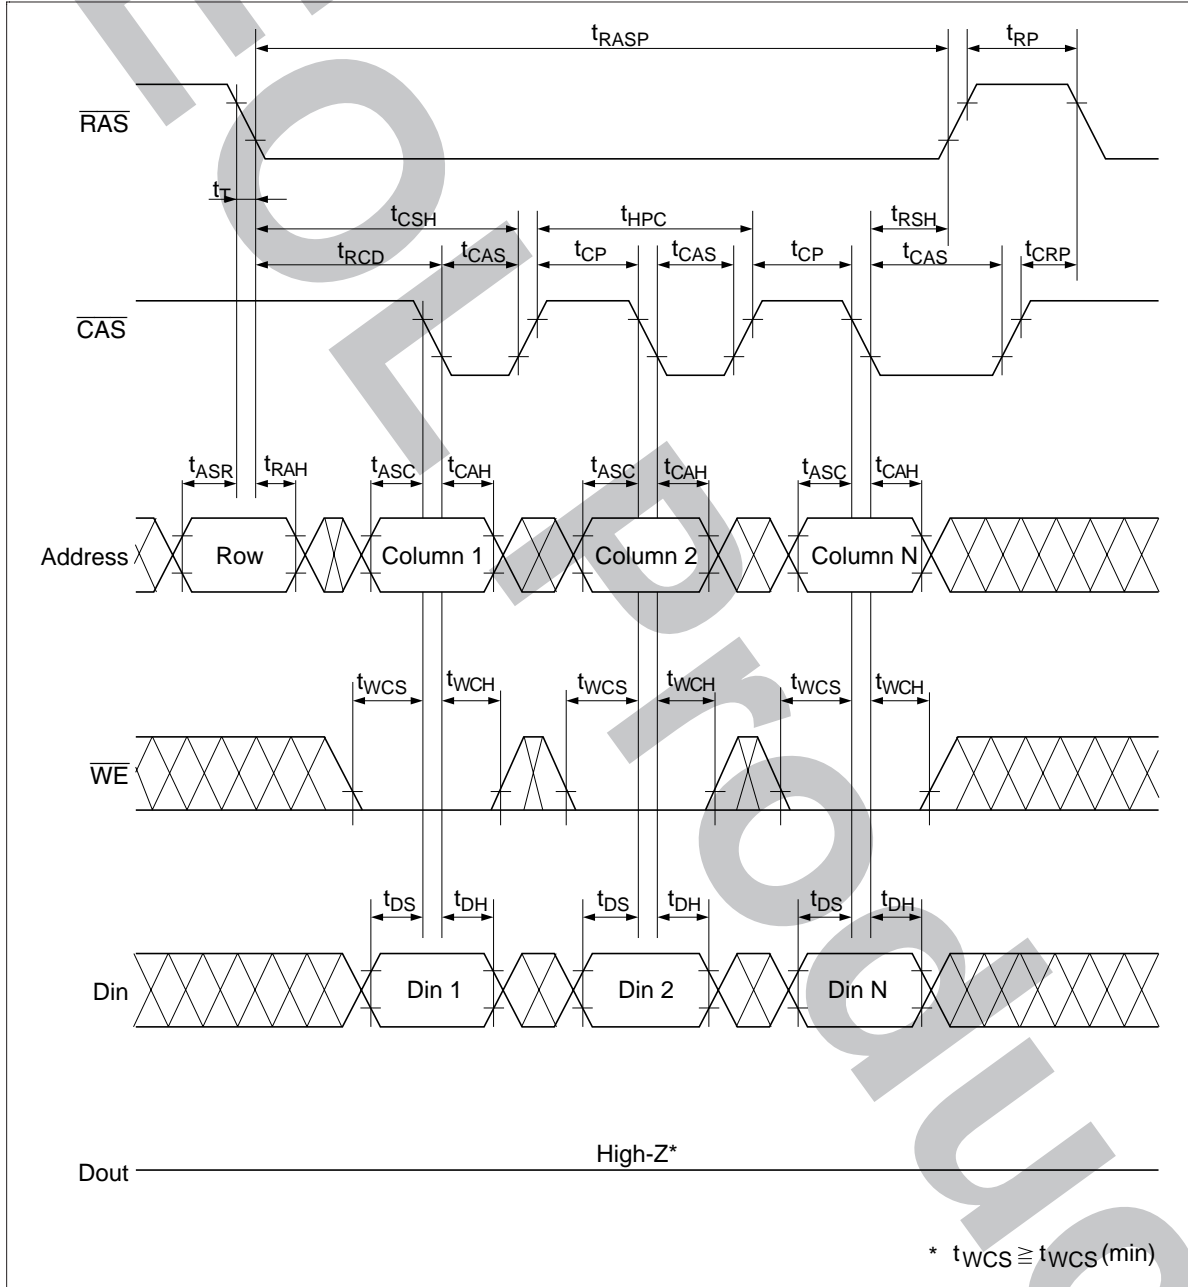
$t_{RASP}$

$t_{RP}$

$\overline{RAS}$

$t_T$

$t_{CSH}$

$t_{HPC}$

$t_{RSH}$

$t_{RCD}$

$t_{CAS}$

$t_{CP}$

$t_{CAS}$

$t_{CP}$

$t_{CAS}$

$t_{CRP}$

$\overline{CAS}$

$t_{ASR}$ $t_{RAH}$ $t_{ASC}$ $t_{CAH}$ $t_{ASC}$ $t_{CAH}$ $t_{ASC}$ $t_{CAH}$

Address

Row

Column 1

Column 2

Column N

$t_{WCS}$ $t_{WCH}$ $t_{WCS}$ $t_{WCH}$ $t_{WCS}$ $t_{WCH}$

$\overline{WE}$

$t_{DS}$ $t_{DH}$ $t_{DS}$ $t_{DH}$ $t_{DS}$ $t_{DH}$

Din

Din 1

Din 2

Din N

Dout

High-Z*

* $t_{WCS} \geqq t_{WCS}$(min)